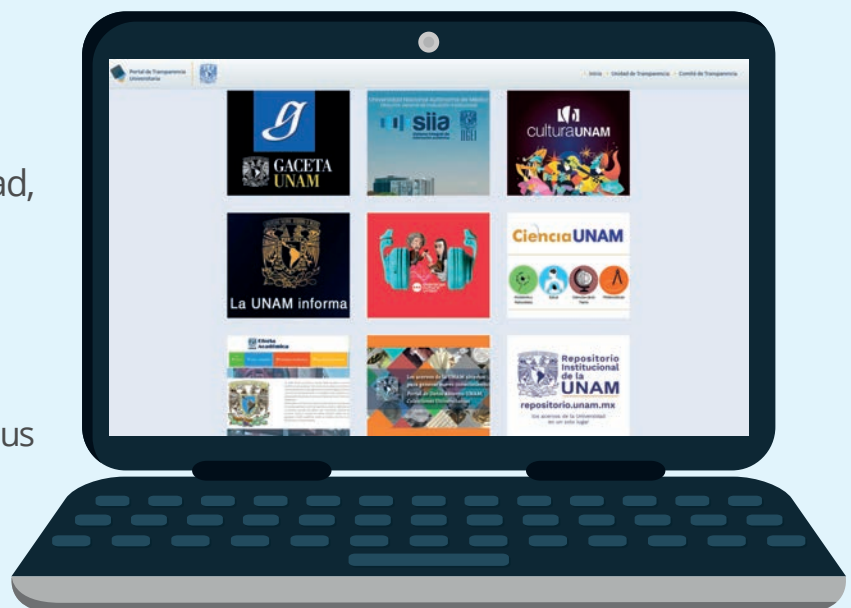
ad,

us

Portal de Transparencia Universitaria

Inicio · Unidad de Transparencia · Comité de Transparencia

GACETA UNAM

siia

culturaUNAM

La UNAM informa

CienciaUNAM

Repositorio Institucional de la UNAM

repositorio.unam.mx